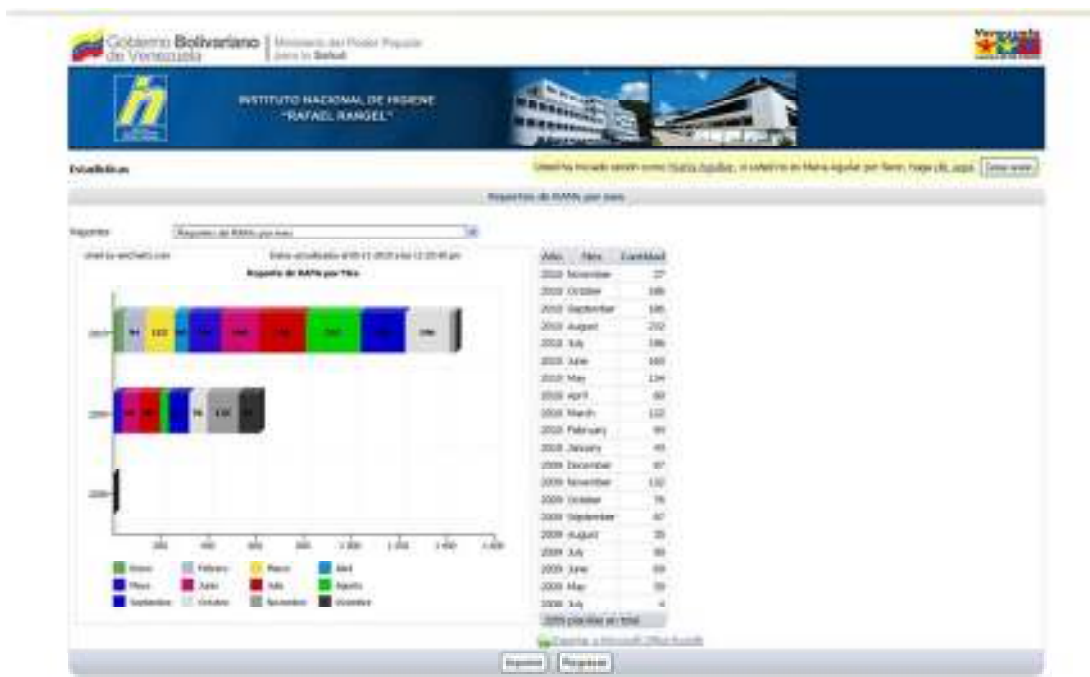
Gobierno Bolivariano de Venezuela | Ministerio del Poder Popular para la Salud

Venezuela

INSTITUTO NACIONAL DE HIGIENE "RAFAEL RANGEL"

Estadísticas

Usted ha iniciado sesión como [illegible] Cerrar sesión

Reportes de RAMs por mes

Reportes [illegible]

Reporte de RAMs por Mes

2010

2009

2008

| Año | Mes | Cantidad |
|---|---|---|
| 2010 | November | 37 |
| 2010 | October | 186 |
| 2010 | September | 185 |
| 2010 | August | 232 |
| 2010 | July | 186 |
| 2010 | June | 160 |
| 2010 | May | 134 |
| 2010 | April | 60 |
| 2010 | March | 122 |
| 2010 | February | 90 |
| 2010 | January | 45 |
| 2009 | December | 67 |
| 2009 | November | 132 |
| 2009 | October | 76 |
| 2009 | September | 47 |
| 2009 | August | 35 |
| 2009 | July | 80 |
| 2009 | June | 69 |
| 2009 | May | 59 |
| 2008 | July | 4 |

Enero, Febrero, Marzo, Abril, Mayo, Junio, Julio, Agosto, Septiembre, Octubre, Noviembre, Diciembre

Exportar a Microsoft Office Excel

Imprimir Regresar